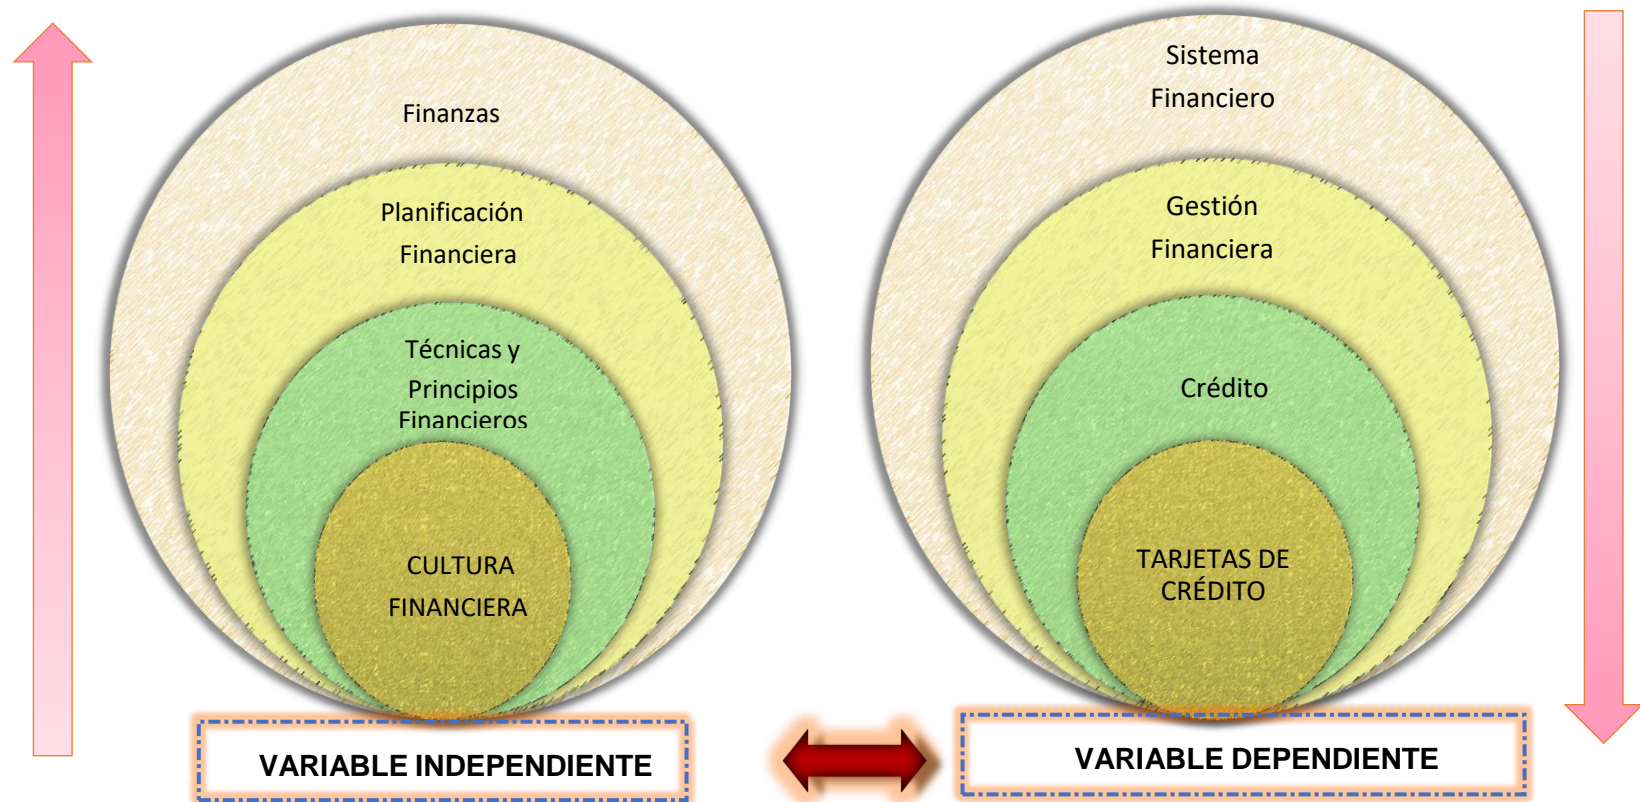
Finanzas

Planificación Financiera

Técnicas y Principios Financieros

CULTURA FINANCIERA

VARIABLE INDEPENDIENTE

Sistema Financiero

Gestión Financiera

Crédito

TARJETAS DE CRÉDITO

VARIABLE DEPENDIENTE